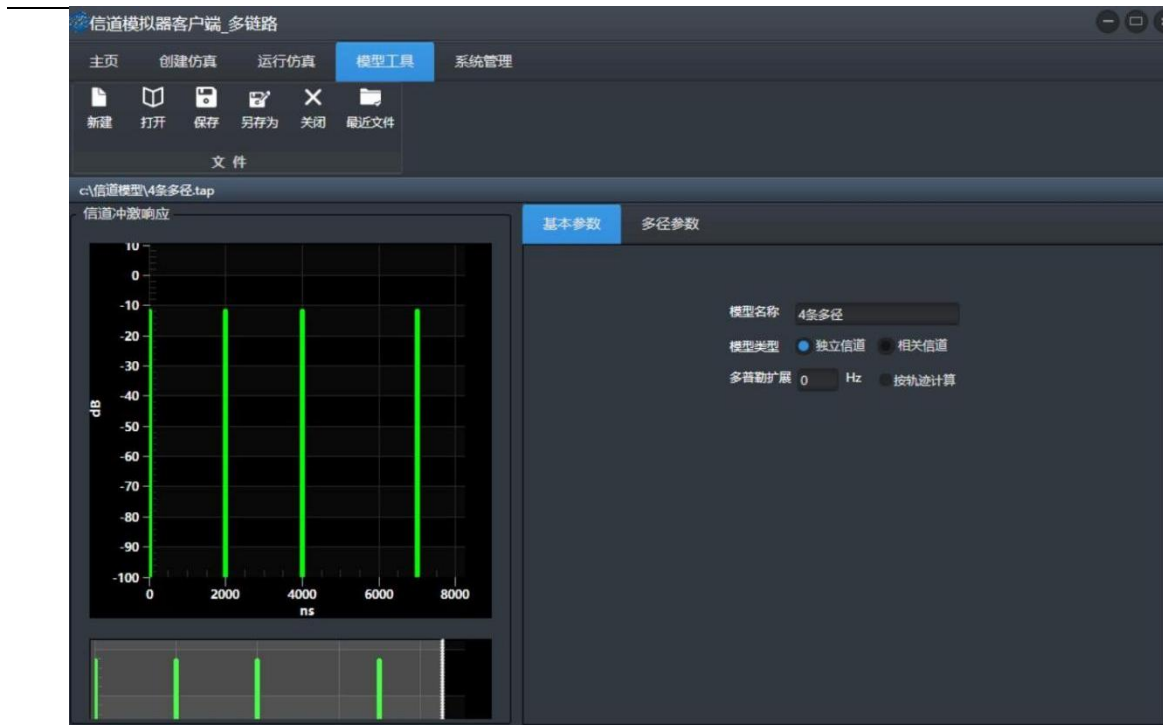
信道模拟器客户端_多链路

主页 创建仿真 运行仿真 模型工具 系统管理

新建 打开 保存 另存为 关闭 最近文件

文 件

c:\信道模型\4条多径.tap

信道冲激响应

10
0
-10
-20
-30
-40
-50
-60
-70
-80
-90
-100

dB

0 2000 4000 6000 8000
ns

基本参数 多径参数

模型名称 4条多径

模型类型 独立信道 相关信道

多普勒扩展 0 Hz 按轨迹计算